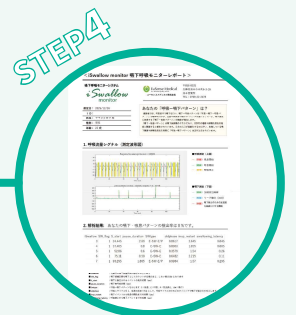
STEP4

<Swallow monitor 嚥下呼吸モニターレポート>

嚥下呼吸モニターシステム
Swallow monitor

Lotus Medical

あなたの「呼吸ー嚥下パターン」は？

1. 呼吸波形シグナル（測定結果図）

2. 解析結果　あなたの嚥下ー呼吸パターンの特徴は以下です。

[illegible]